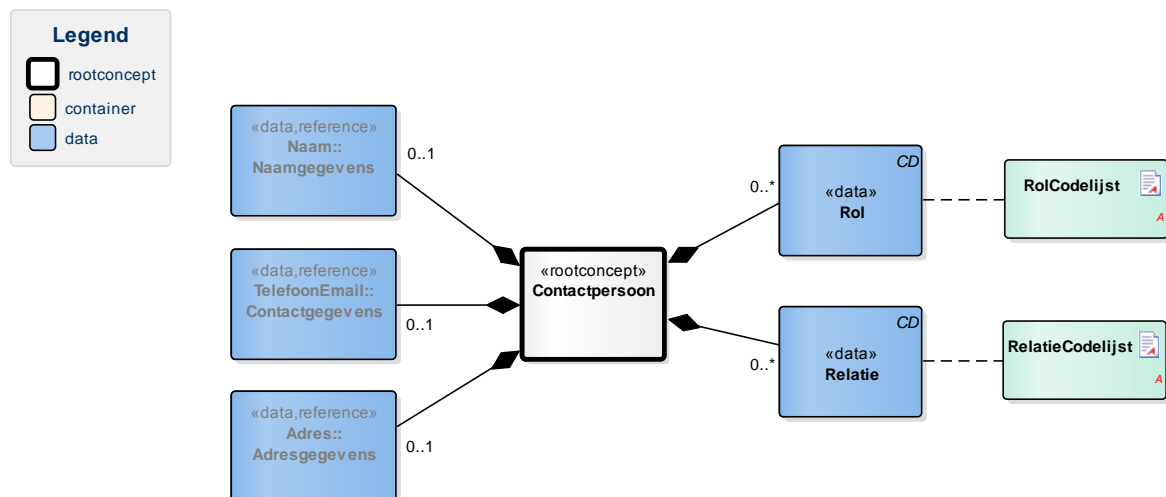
Legend
rootconcept
container
data

«data,reference»
Naam::
Naamgegevens

0..1

«data,reference»
TelefoonEmail::
Contactgegevens

0..1

«data,reference»
Adres::
Adresgegevens

0..1

«rootconcept»
Contactpersoon

0..*

CD
«data»
Rol

RolCodelijst
A

CD
«data»
Relatie

0..*

RelatieCodelijst
A